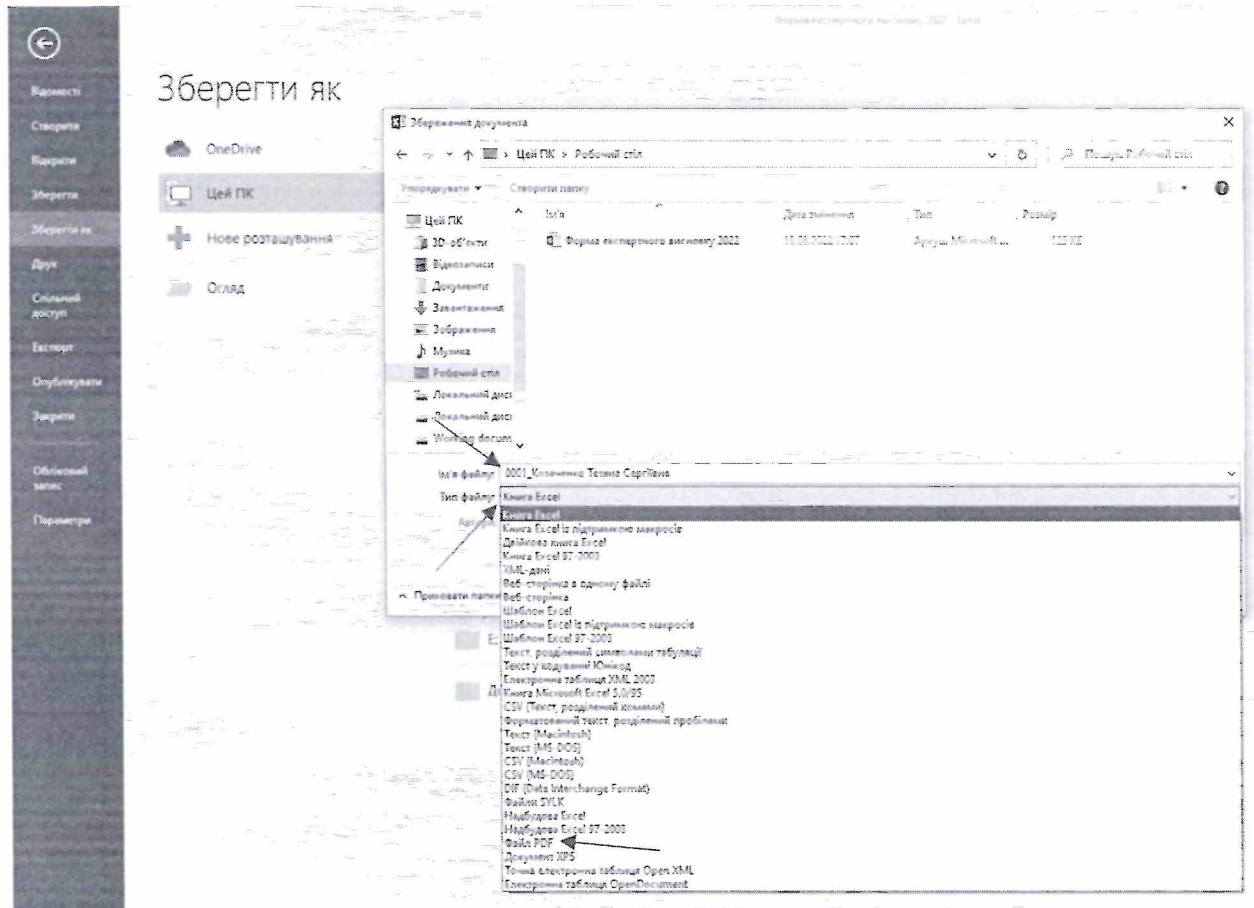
Форма експертного висновку 2022 - Excel

Відомості
Створити
Відкрити
Зберегти
Зберегти як
Друк
Спільний доступ
Експорт
Опублікувати
Закрити
Обліковий запис
Параметри

Зберегти як

OneDrive
Цей ПК
Нове розташування
Огляд

Збереження документа

Цей ПК > Робочий стіл
Пошук: Робочий стіл

Упорядкувати ▾ Створити папку

Цей ПК
3D-об'єкти
Відеозаписи
Документи
Завантаження
Зображення
Музика
Робочий стіл
Локальний диск
Локальний диск
Working docum

| Ім'я | Дата змінення | Тип | Розмір |
|---|---|---|---|
| Форма експертного висновку 2022 | 15.06.2022 17:07 | Аркуш Microsoft ... | 122 КБ |

Ім'я файлу: 0001_Клименко Тетяна Сергіївна
Тип файлу: Книга Excel

Автори

Приховати папки

Книга Excel
Книга Excel із підтримкою макросів
Двійкова книга Excel
Книга Excel 97-2003
XML-дані
Веб-сторінка в одному файлі
Веб-сторінка
Шаблон Excel
Шаблон Excel із підтримкою макросів
Шаблон Excel 97-2003
Текст, розділений символами табуляції
Текст у кодуванні Юнікод
Електронна таблиця XML 2003
Книга Microsoft Excel 5.0/95
CSV (Текст, розділений комами)
Форматований текст, розділений пробілами
Текст (Macintosh)
Текст (MS-DOS)
CSV (Macintosh)
CSV (MS-DOS)
DIF (Data Interchange Format)
Файли SYLK
Надбудова Excel
Надбудова Excel 97-2003
Файл PDF
Документ XPS
Точна електронна таблиця Open XML
Електронна таблиця OpenDocument

E:
Д